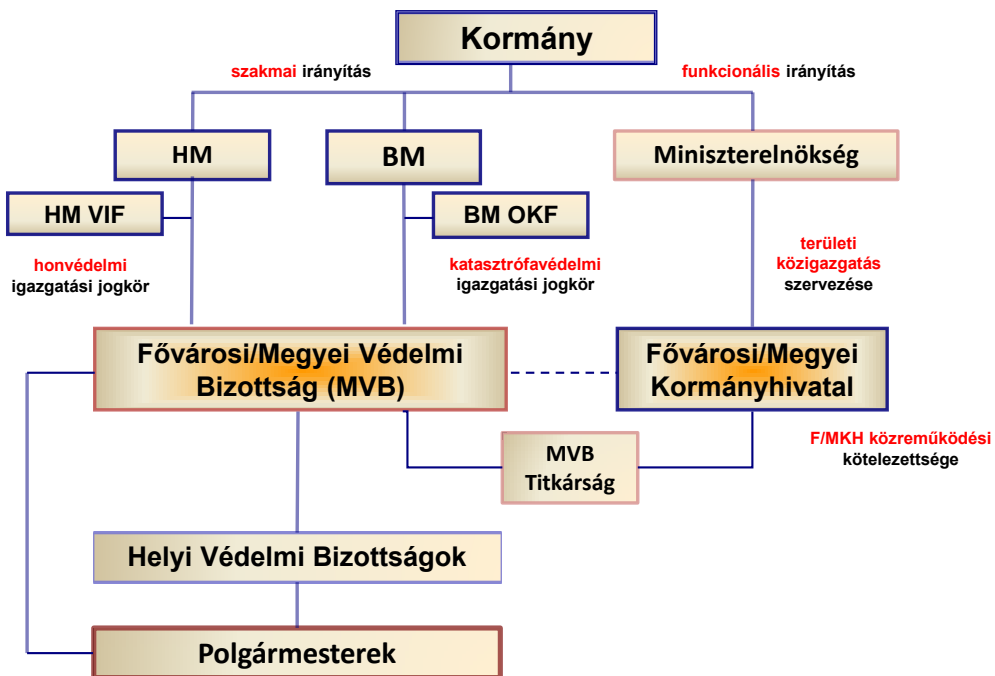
Kormány

szakmai irányítás

funkcionális irányítás

HM

BM

Miniszterelnökség

HM VIF

BM OKF

honvédelmi igazgatási jogkör

katasztrófavédelmi igazgatási jogkör

területi közigazgatás szervezése

Fővárosi/Megyei Védelmi Bizottság (MVB)

Fővárosi/Megyei Kormányhivatal

MVB Titkárság

F/MKH közreműködési kötelezettsége

Helyi Védelmi Bizottságok

Polgármesterek